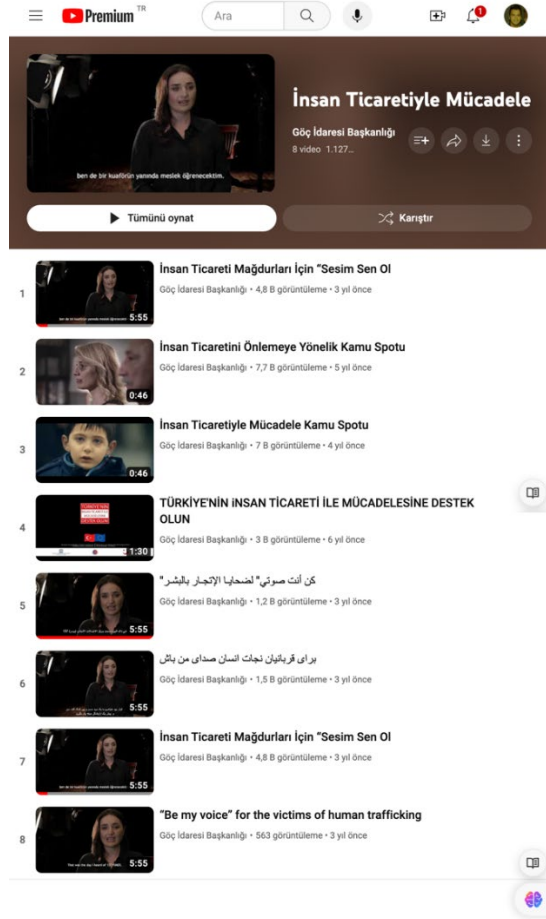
Premium TR

Ara

1

ben de bir kuaförün yanında meslek öğrenecektim.

İnsan Ticaretiyle Mücadele

Göç İdaresi Başkanlığı
8 video 1.127...

Tümünü oynat

Karıştır

1
5:55
İnsan Ticareti Mağdurları İçin "Sesim Sen Ol
Göç İdaresi Başkanlığı • 4,8 B görüntüleme • 3 yıl önce

2
0:46
İnsan Ticaretini Önlemeye Yönelik Kamu Spotu
Göç İdaresi Başkanlığı • 7,7 B görüntüleme • 5 yıl önce

3
0:46
İnsan Ticaretiyle Mücadele Kamu Spotu
Göç İdaresi Başkanlığı • 7 B görüntüleme • 4 yıl önce

4
1:30
TÜRKİYE'NİN İNSAN TİCARETİ İLE MÜCADELESİNE DESTEK OLUN
Göç İdaresi Başkanlığı • 3 B görüntüleme • 6 yıl önce

5
5:55
"كن أنت صوتي" لضحايا الإتجار بالبشر"
Göç İdaresi Başkanlığı • 1,2 B görüntüleme • 3 yıl önce

6
5:55
برای قربانیان نجات انسان صدای من باش
Göç İdaresi Başkanlığı • 1,5 B görüntüleme • 3 yıl önce

7
5:55
İnsan Ticareti Mağdurları İçin "Sesim Sen Ol
Göç İdaresi Başkanlığı • 4,8 B görüntüleme • 3 yıl önce

8
5:55
"Be my voice" for the victims of human trafficking
Göç İdaresi Başkanlığı • 563 görüntüleme • 3 yıl önce